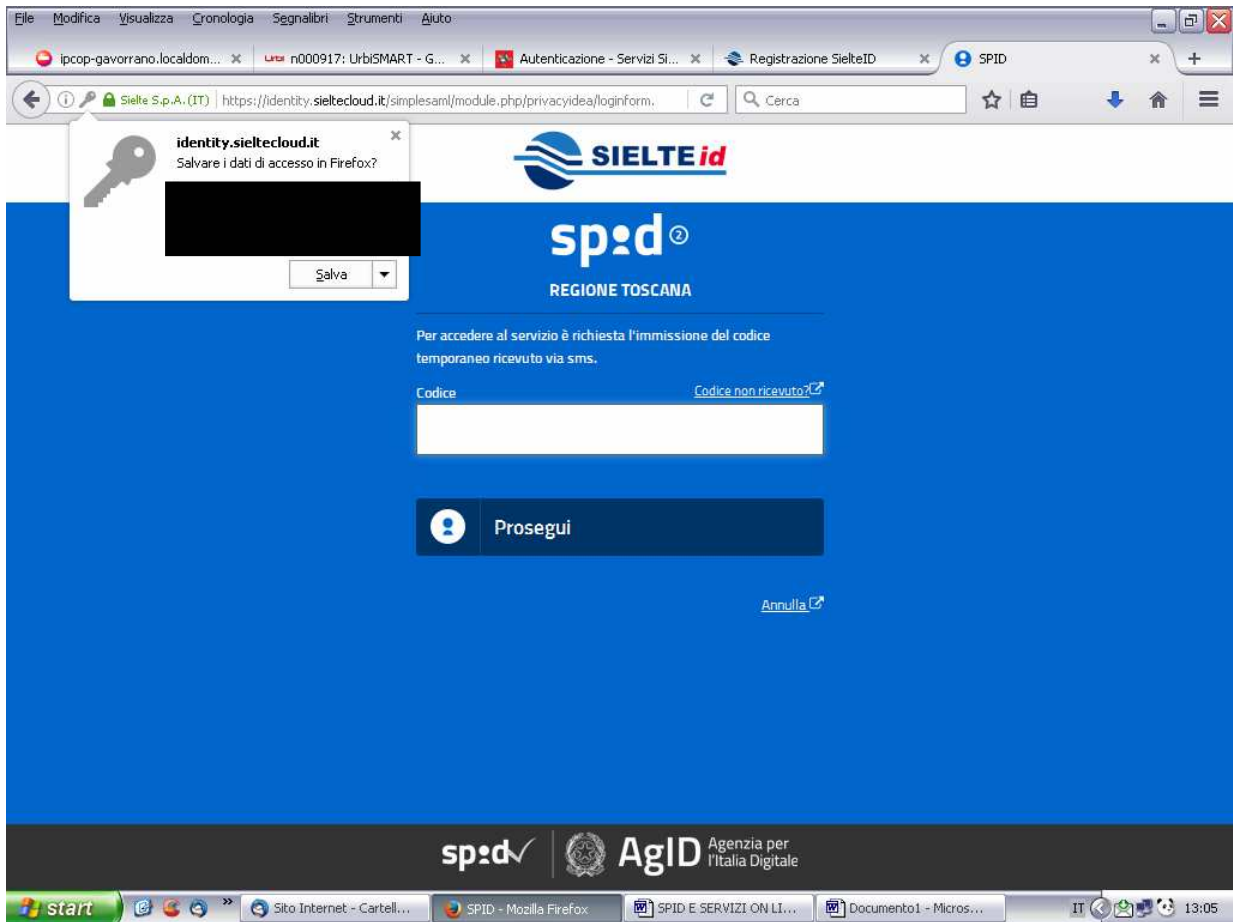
File Modifica Visualizza Cronologia Segnalibri Strumenti Aiuto

ipcop-gavorrano.localdom... ×
n000917: UrbiSMART - G... ×
Autenticazione - Servizi Si... ×
Registrazione SielteID ×
SPID ×
+

Sielte S.p.A. (IT) https://identity.sieltecloud.it/simplesaml/module.php/privacyidea/loginform.
Cerca

identity.sieltecloud.it
Salvare i dati di accesso in Firefox?
Salva

SIELTE id

spid

REGIONE TOSCANA

Per accedere al servizio è richiesta l'immissione del codice temporaneo ricevuto via sms.

Codice
Codice non ricevuto?

Prosegui

Annulla

spid AgID Agenzia per l'Italia Digitale

start
Sito Internet - Cartell...
SPID - Mozilla Firefox
SPID E SERVIZI ON LI...
Documento1 - Micros...
IT 13:05